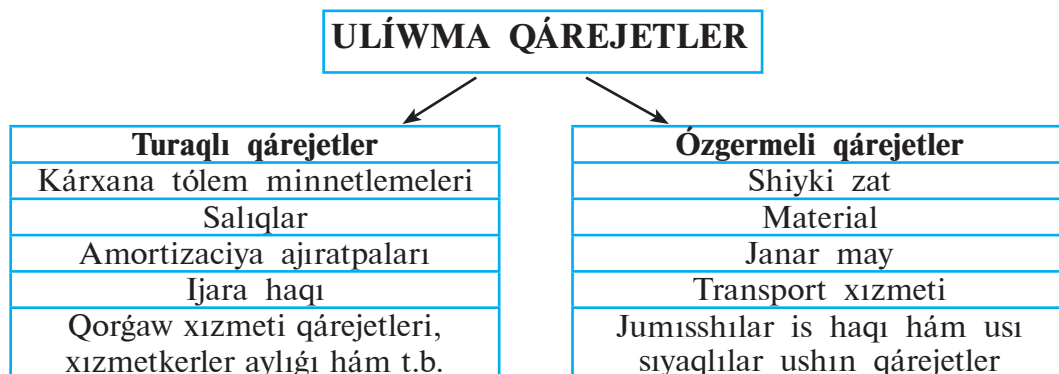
ULÍWMA QÁREJETLER

| Turaqlı qárejetler |
|---|
| Kárxana tólem minnetlemeleri |
| Salıqlar |
| Amortizaciya ajıratpaları |
| Ijara haqı |
| Qorǵaw xızmeti qárejetleri, xızmetkerler aylıǵı hám t.b. |

| Ózgermeli qárejetler |
|---|
| Shiyki zat |
| Material |
| Janar may |
| Transport xızmeti |
| Jumısshılar is haqı hám usı sıyaqlılar ushın qárejetler |